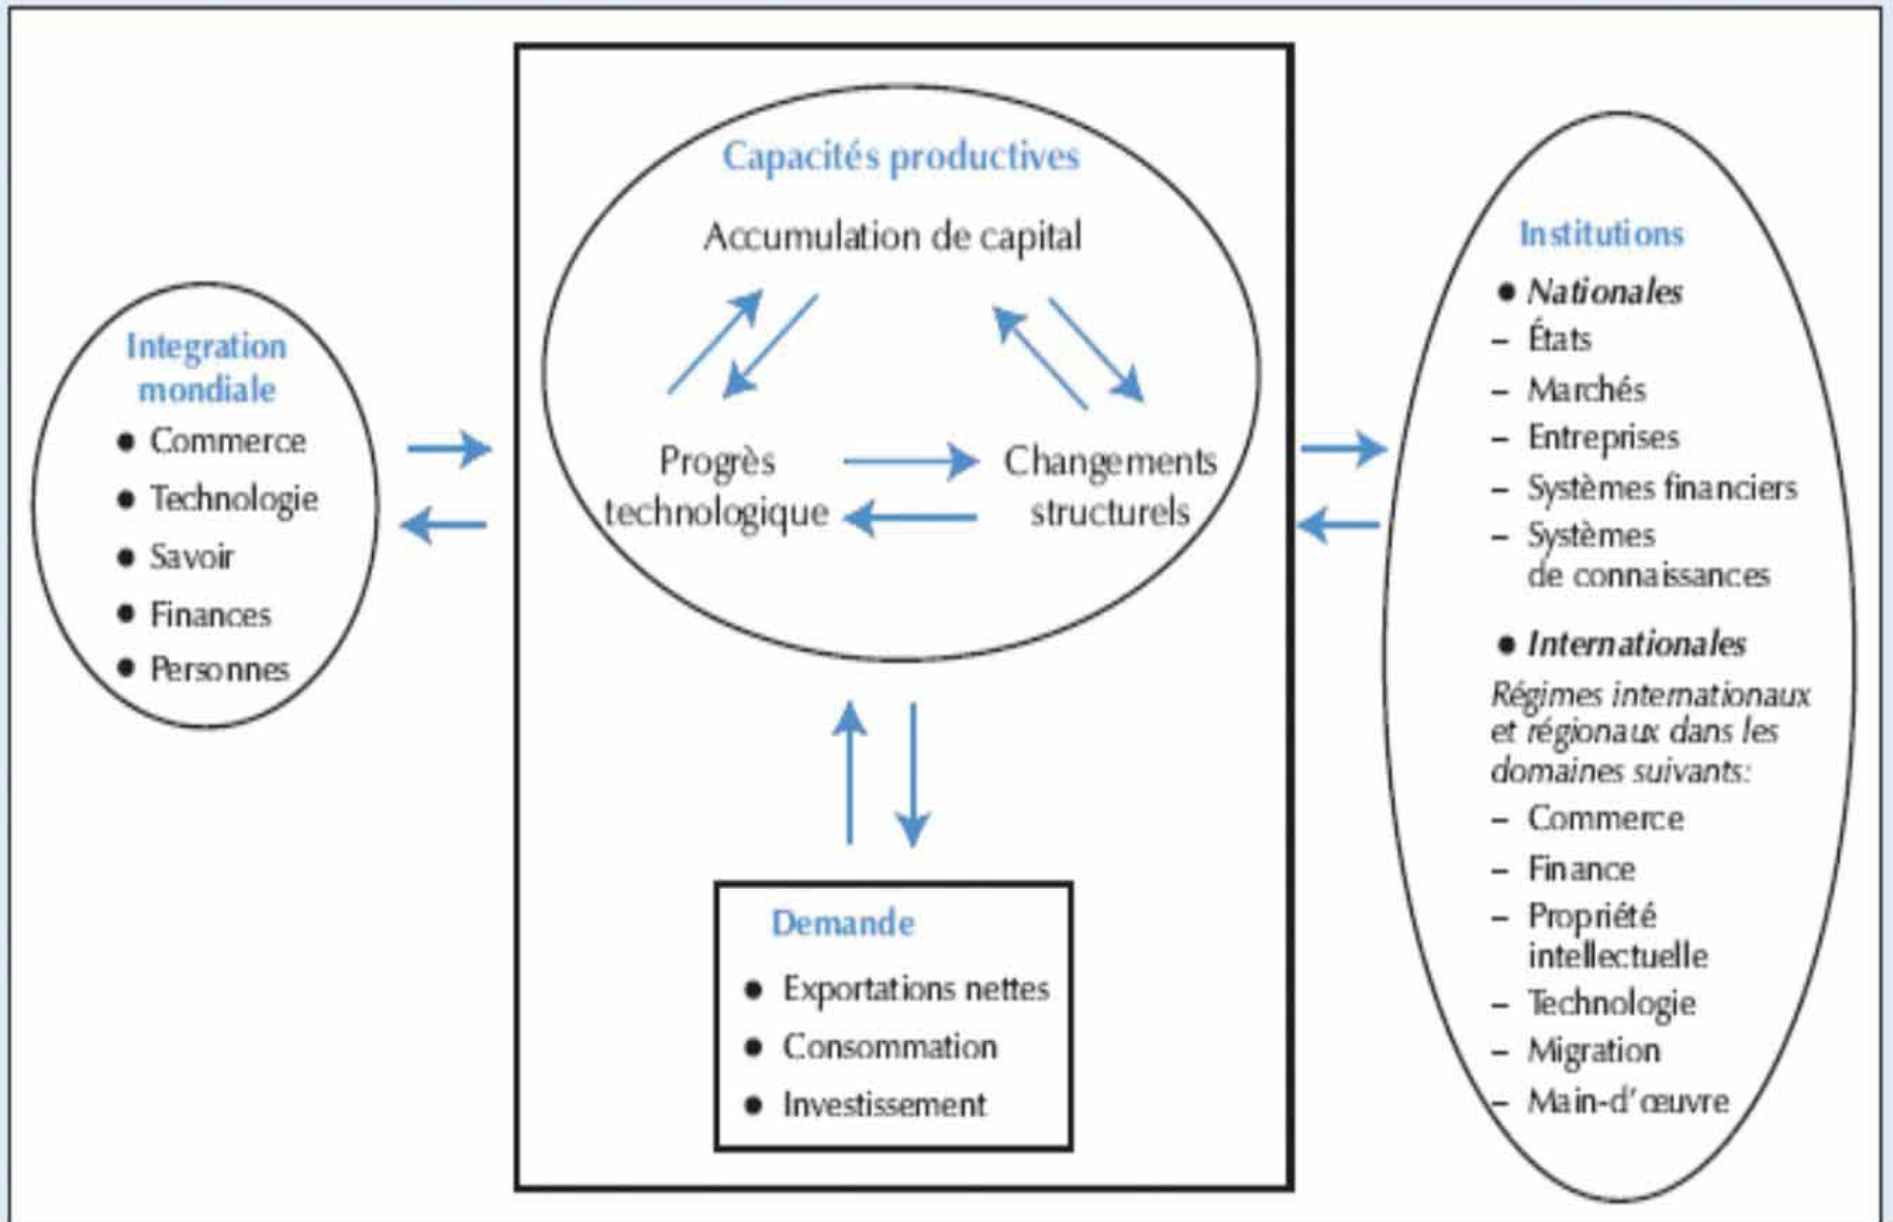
Integration mondiale
• Commerce
• Technologie
• Savoir
• Finances
• Personnes

Capacités productives
Accumulation de capital
Progrès technologique
Changements structurels

Demande
• Exportations nettes
• Consommation
• Investissement

Institutions
• Nationales
– États
– Marchés
– Entreprises
– Systèmes financiers
– Systèmes de connaissances
• Internationales
Régimes internationaux et régionaux dans les domaines suivants:
– Commerce
– Finance
– Propriété intellectuelle
– Technologie
– Migration
– Main-d'œuvre